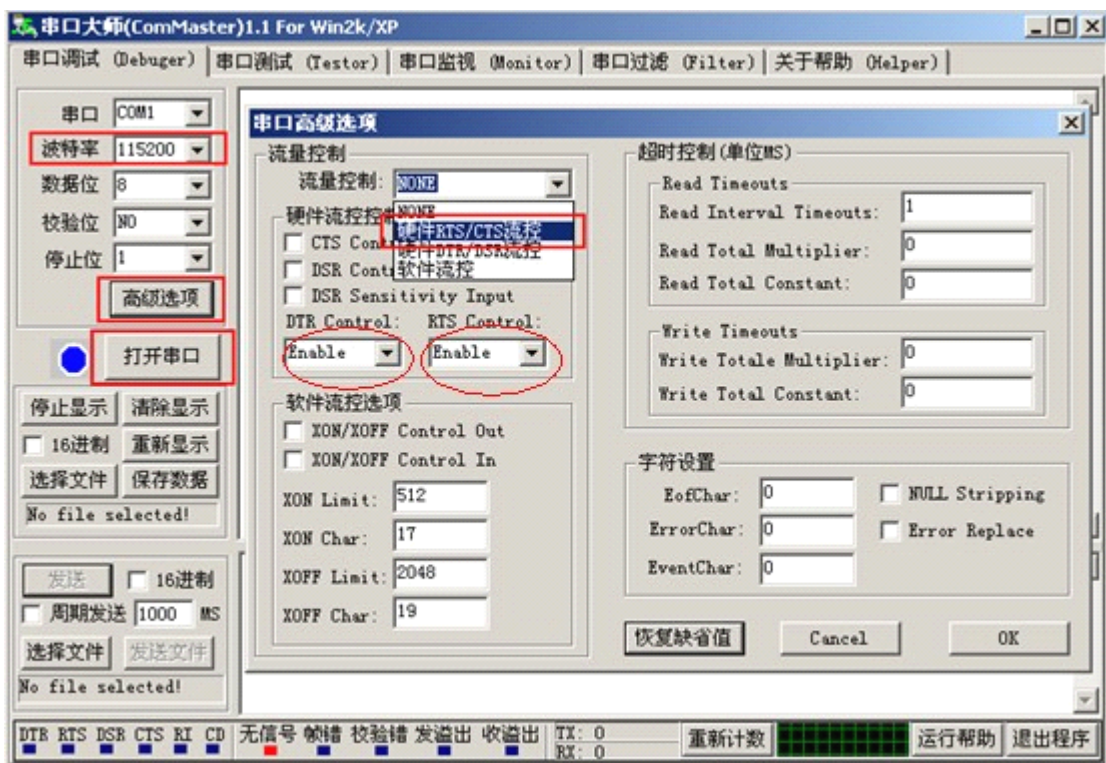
串口大师(ComMaster)1.1 For Win2k/XP

串口调试 (Debuger) | 串口测试 (Testor) | 串口监视 (Monitor) | 串口过滤 (Filter) | 关于帮助 (Helper)

串口 COM1
波特率 115200
数据位 8
校验位 NO
停止位 1
高级选项
打开串口

停止显示 清除显示
16进制 重新显示
选择文件 保存数据
No file selected!

发送 16进制
周期发送 1000 MS
选择文件 发送文件
No file selected!

串口高级选项

流量控制
流量控制: NONE
NONE
硬件RTS/CTS流控
硬件DTR/DSR流控
软件流控

硬件流控控制
CTS Con
DSR Cont
DSR Sensitivity Input
DTR Control: RTS Control:
Enable Enable

软件流控选项
XON/XOFF Control Out
XON/XOFF Control In
XON Limit: 512
XON Char: 17
XOFF Limit: 2048
XOFF Char: 19

超时控制(单位MS)
Read Timeouts
Read Interval Timeouts: 1
Read Total Multiplier: 0
Read Total Constant: 0
Write Timeouts
Write Totale Multiplier: 0
Write Total Constant: 0

字符设置
EofChar: 0
ErrorChar: 0
EventChar: 0
NULL Stripping
Error Replace

恢复缺省值 Cancel OK

DTR RTS DSR CTS RI CD 无信号 帧错 校验错 发溢出 收溢出 TX: 0 RX: 0 重新计数 运行帮助 退出程序